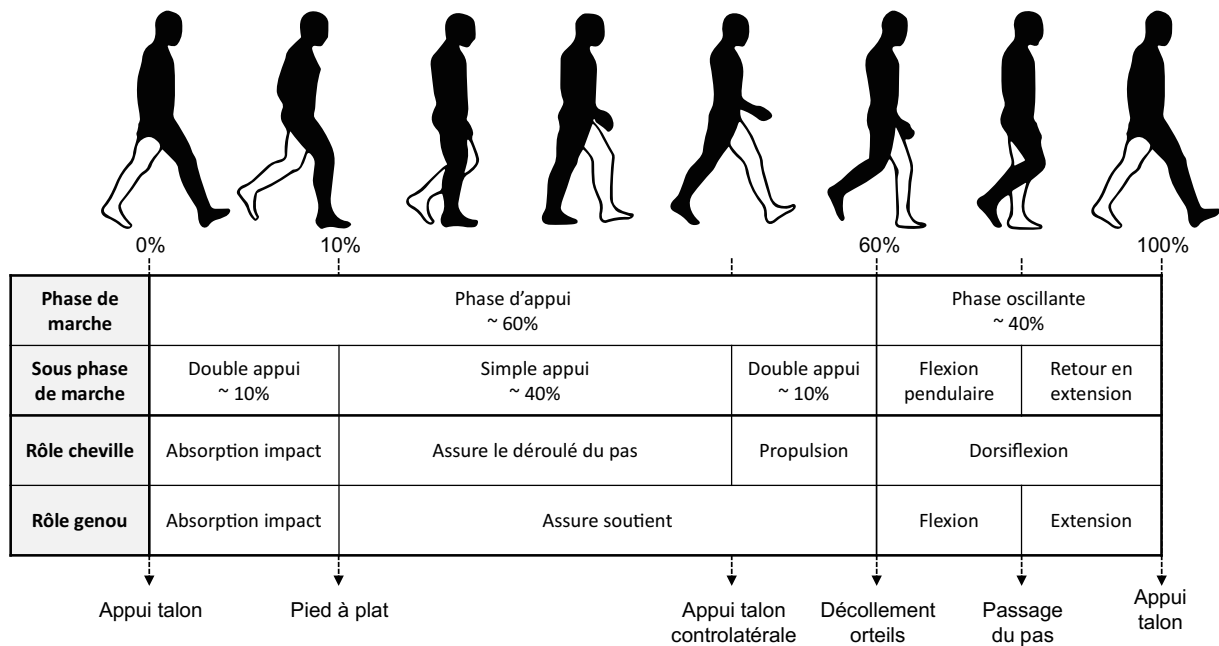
0%
10%
60%
100%

| Phase de marche | Phase d'appui ~ 60% | | | Phase oscillante ~ 40% | |
|---|---|---|---|---|---|
| Sous phase de marche | Double appui ~ 10% | Simple appui ~ 40% | Double appui ~ 10% | Flexion pendulaire | Retour en extension |
| Rôle cheville | Absorption impact | Assure le déroulé du pas | Propulsion | Dorsiflexion | |
| Rôle genou | Absorption impact | Assure soutient | | Flexion | Extension |

Appui talon
Pied à plat
Appui talon controlatérale
Décollement orteils
Passage du pas
Appui talon